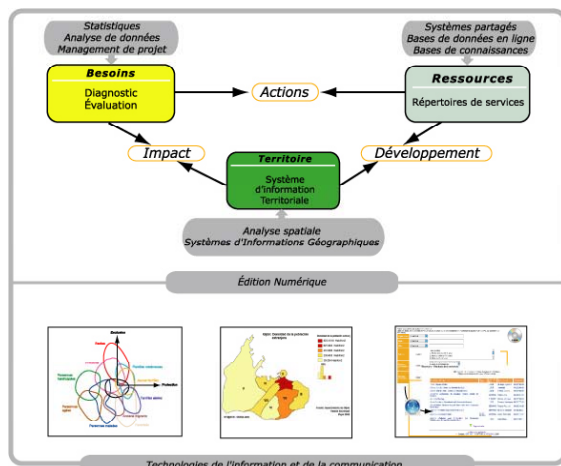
Statistiques
Analyse de données
Management de projet

Systèmes partagés
Bases de données en ligne
Bases de connaissances

Besoins
Diagnostic
Évaluation

Actions

Ressources
Répertoires de services

Impact

Territoire
Système d'information Territoriale

Développement

Analyse spatiale
Systèmes d'Informations Géographiques

Édition Numérique

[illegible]

Technologies de l'information et de la communication